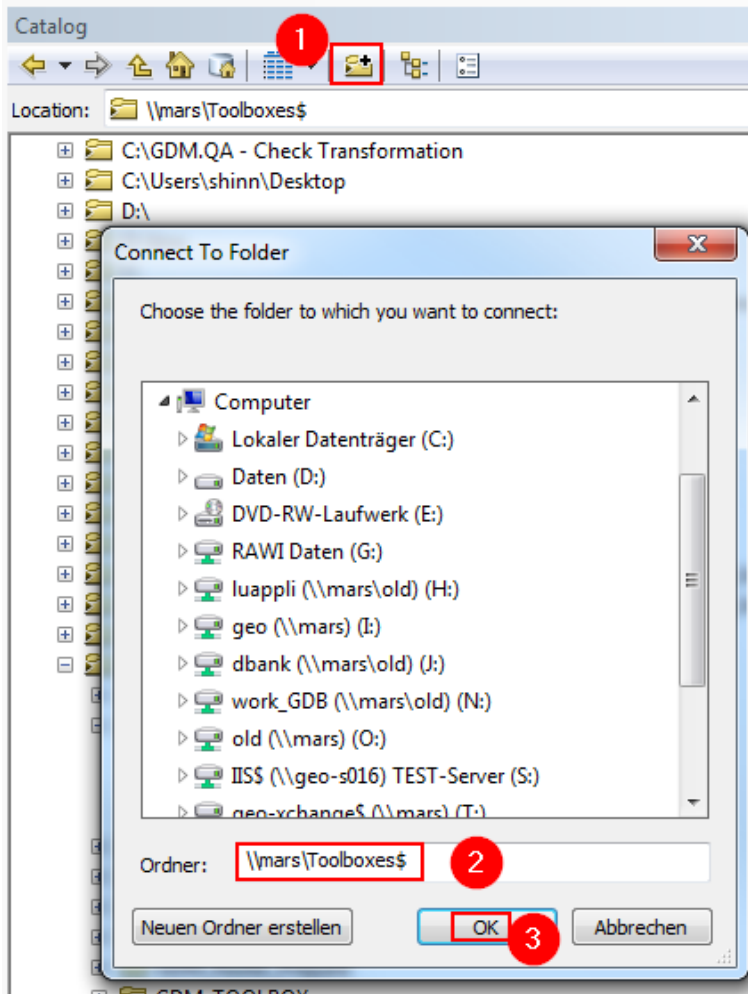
Catalog

1

Location: \\mars\Toolboxes$

C:\GDM.QA - Check Transformation
C:\Users\shinn\Desktop
D:\

Connect To Folder

Choose the folder to which you want to connect:

Computer
Lokaler Datenträger (C:)
Daten (D:)
DVD-RW-Laufwerk (E:)
RAWI Daten (G:)
luappli (\\mars\old) (H:)
geo (\\mars) (I:)
dbank (\\mars\old) (J:)
work_GDB (\\mars\old) (N:)
old (\\mars) (O:)
IIS$ (\\geo-s016) TEST-Server (S:)
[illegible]

Ordner: \\mars\Toolboxes$

2

Neuen Ordner erstellen

OK

3

Abbrechen

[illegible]